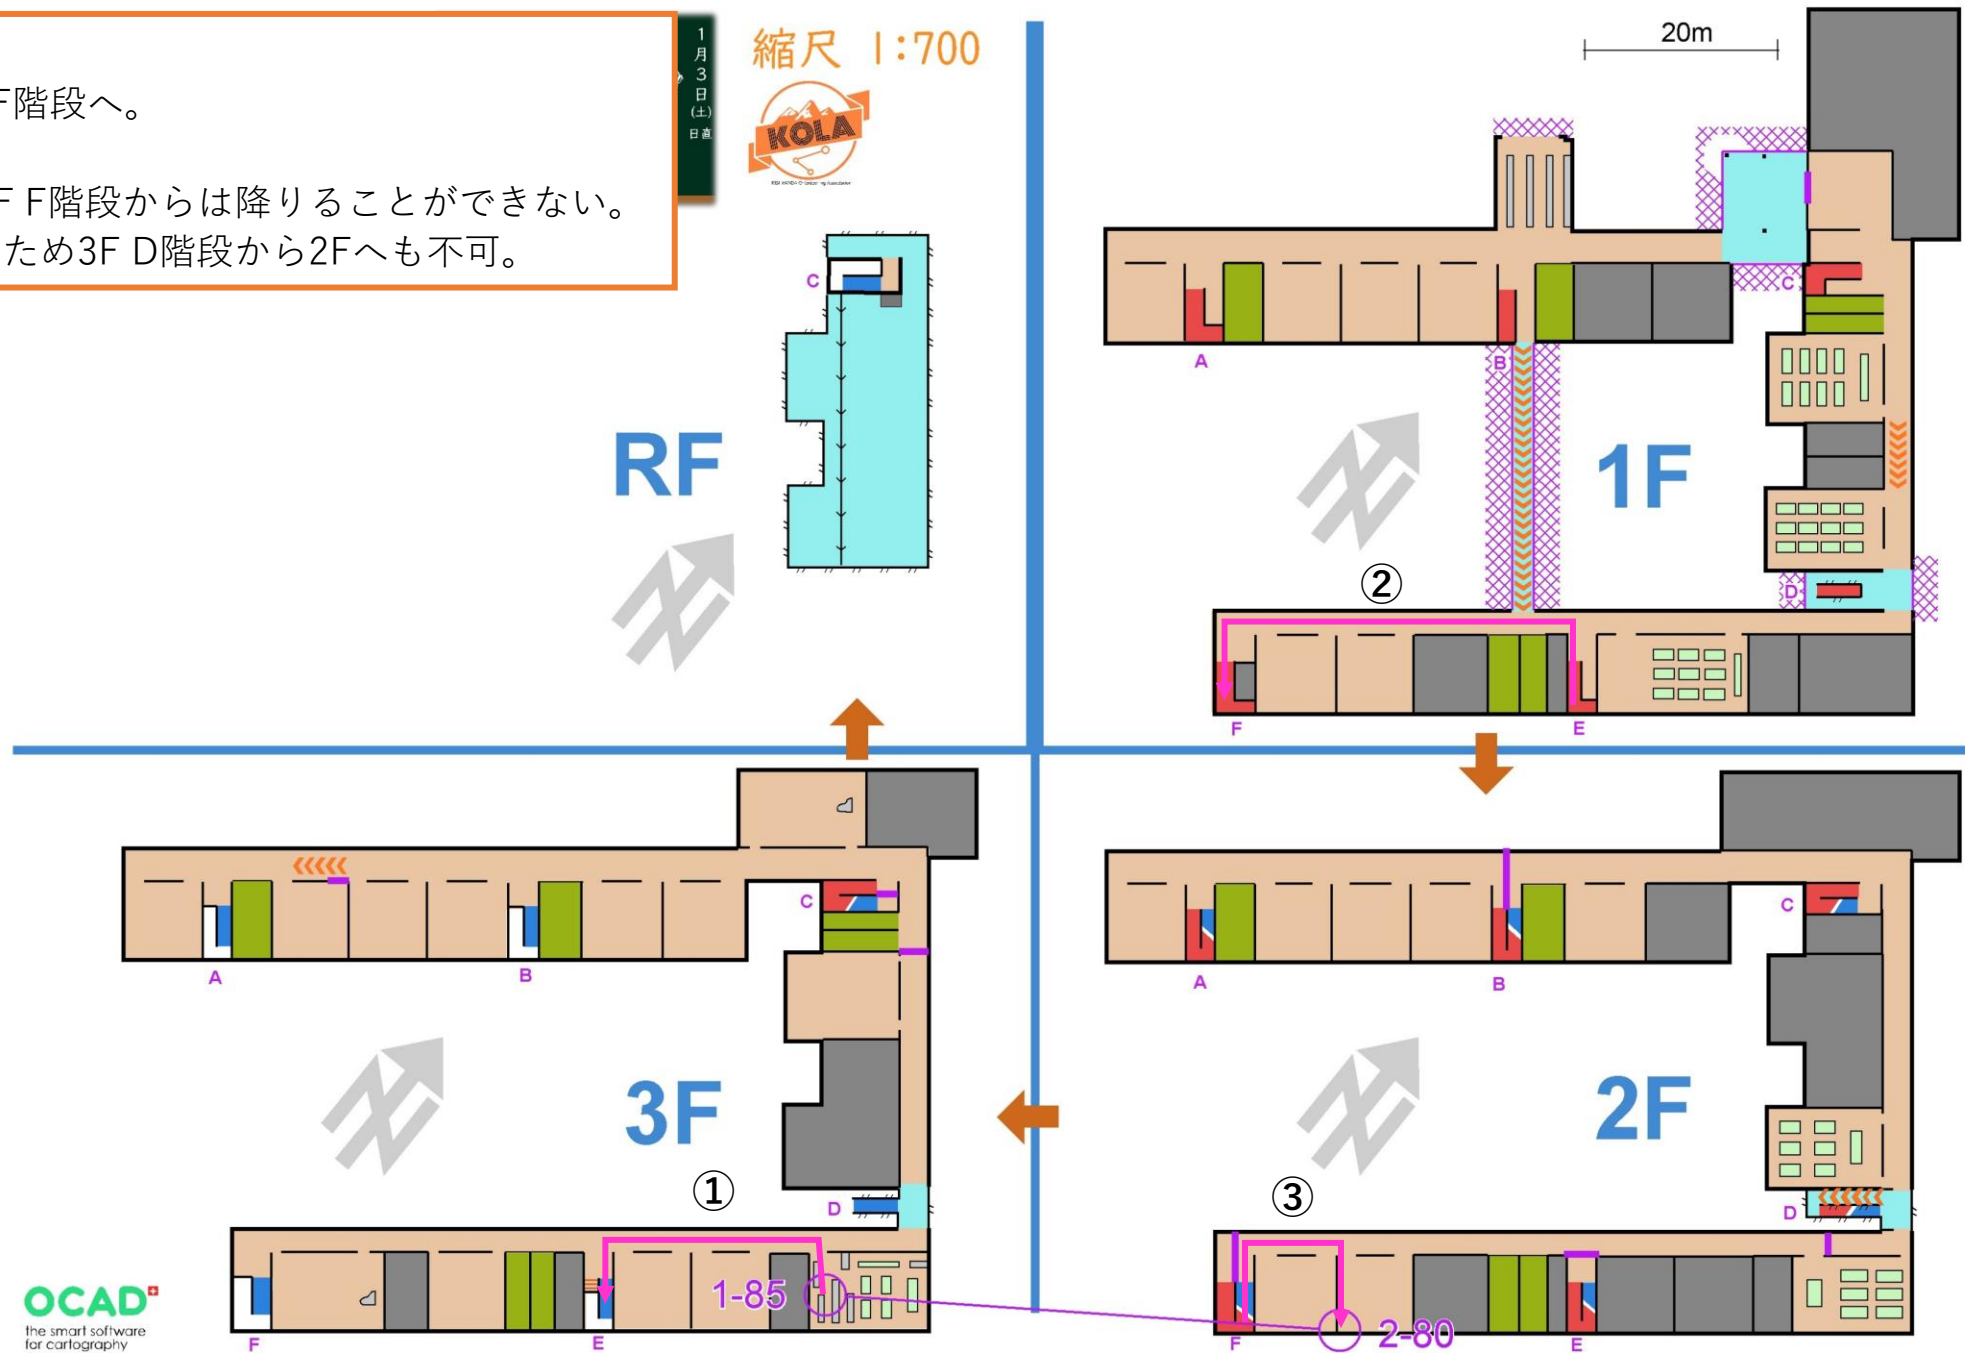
F階段へ。

F F階段からは降りることができない。
ため3F D階段から2Fへも不可。

1月3日(土) 日直

縮尺 1:700

KOLA

20m

RF

C

1F

A
B
C
D
E
F
②

3F

A
B
C
D
E
F
①
1-85

2F

A
B
C
D
E
F
③
2-80

OCAD
the smart software for cartography